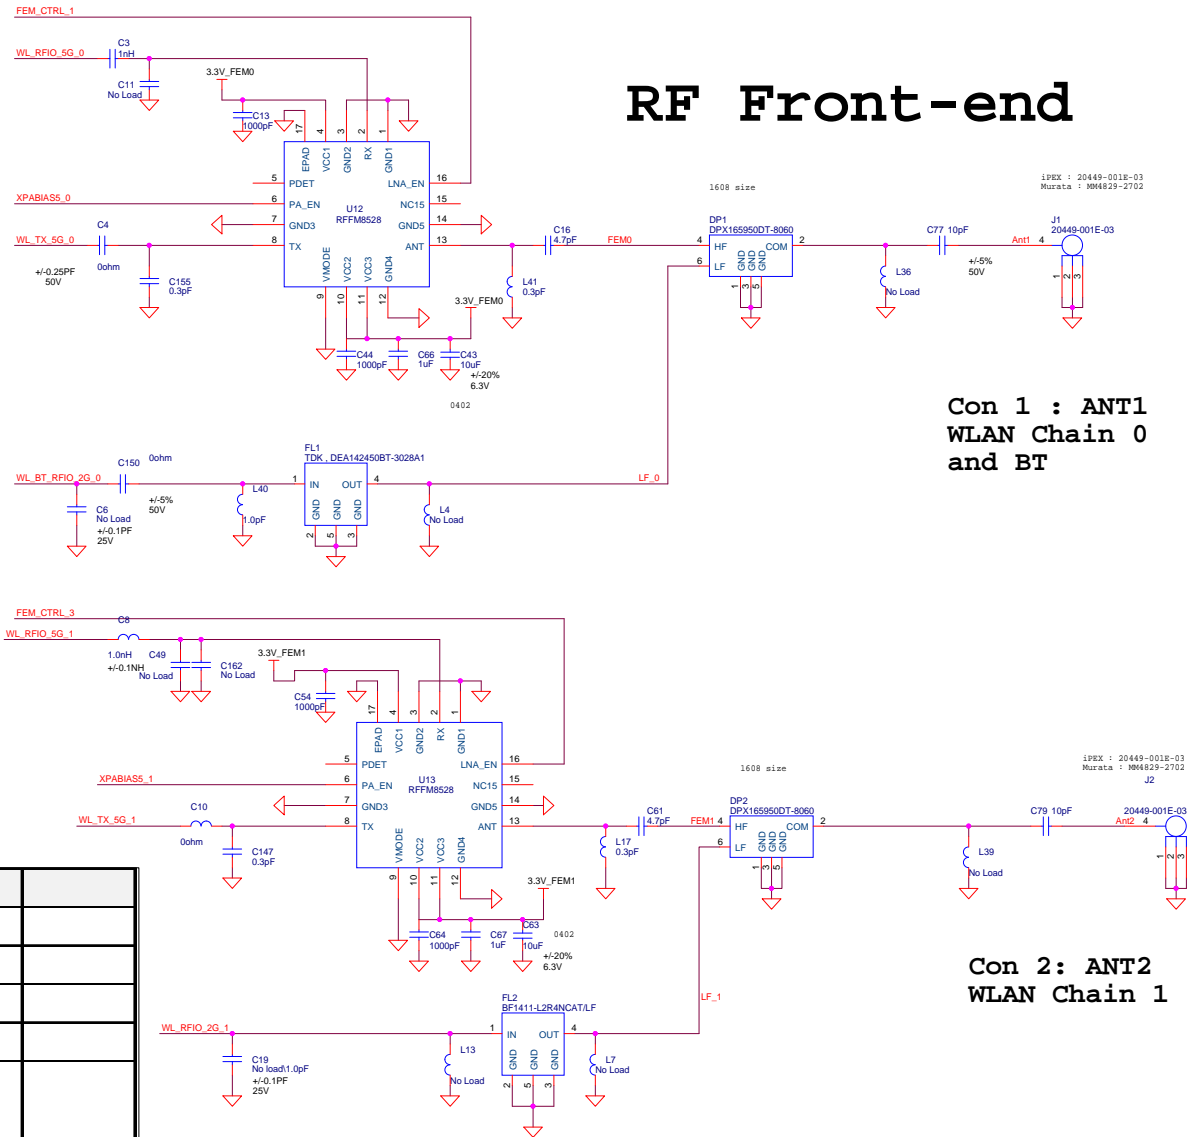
FEM_CTRL_1
WL_RFIO_5G_0
C3
1nH
C11
No Load
3.3V_FEM0
C13
1000pF
17
4
3
2
1
RF Front-end
EPAD
VCC1
GND2
RX
GND1
5
PDET
LNA_EN
16
XPABIAS5_0
6
PA_EN
NC15
15
U12
RFFM8528
7
GND3
GND5
14
WL_TX_5G_0
C4
8
TX
ANT
13
C16
4.7pF
FEM0
4
DP1
DPX165950DT-8060
HF
COM
2
C77 10pF
Ant1
4
J1
20449-001E-03
1608 size
iPEX : 20449-001E-03
Murata : MM4829-2702
+/-0.25PF
50V
0ohm
C155
0.3pF
VMODE
VCC2
VCC3
GND4
9
10
11
12
3.3V_FEM0
L41
0.3pF
6
LF
GND
GND
GND
1
3
5
L36
No Load
+/-5%
50V
1
2
3
C44
1000pF
C66
1uF
C43
10uF
+/-20%
6.3V
0402
Con 1 : ANT1
WLAN Chain 0
and BT
FL1
TDK , DEA142450BT-3028A1
WL_BT_RFIO_2G_0
C150
0ohm
L40
1.0pF
1
IN
OUT
4
LF_0
C6
No Load
+/-0.1PF
25V
+/-5%
50V
GND
GND
GND
2
5
3
L4
No Load
FEM_CTRL_3
WL_RFIO_5G_1
C8
1.0nH
+/-0.1NH
C49
No Load
C162
No Load
3.3V_FEM1
C54
1000pF
17
4
3
2
1
EPAD
VCC1
GND2
RX
GND1
5
PDET
LNA_EN
16
XPABIAS5_1
6
PA_EN
U13
RFFM8528
NC15
15
7
GND3
GND5
14
WL_TX_5G_1
C10
8
TX
ANT
13
C61
4.7pF
FEM1
4
DP2
DPX165950DT-8060
HF
COM
2
C79 10pF
Ant2
4
1608 size
iPEX : 20449-001E-03
Murata : MM4829-2702
J2
20449-001E-03
0ohm
C147
0.3pF
VMODE
VCC2
VCC3
GND4
L17
0.3pF
6
LF
GND
GND
GND
1
3
5
L39
No Load
1
2
3
9
10
11
12
3.3V_FEM1
C63
C64
1000pF
C67
1uF
10uF
+/-20%
6.3V
0402
Con 2: ANT2
WLAN Chain 1
LF_1
FL2
BF1411-L2R4NCAT/LF
WL_RFIO_2G_1
1
IN
OUT
4
L13
No Load
L7
No Load
C19
No load\1.0pF
+/-0.1PF
25V
GND
GND
GND
2
5
3